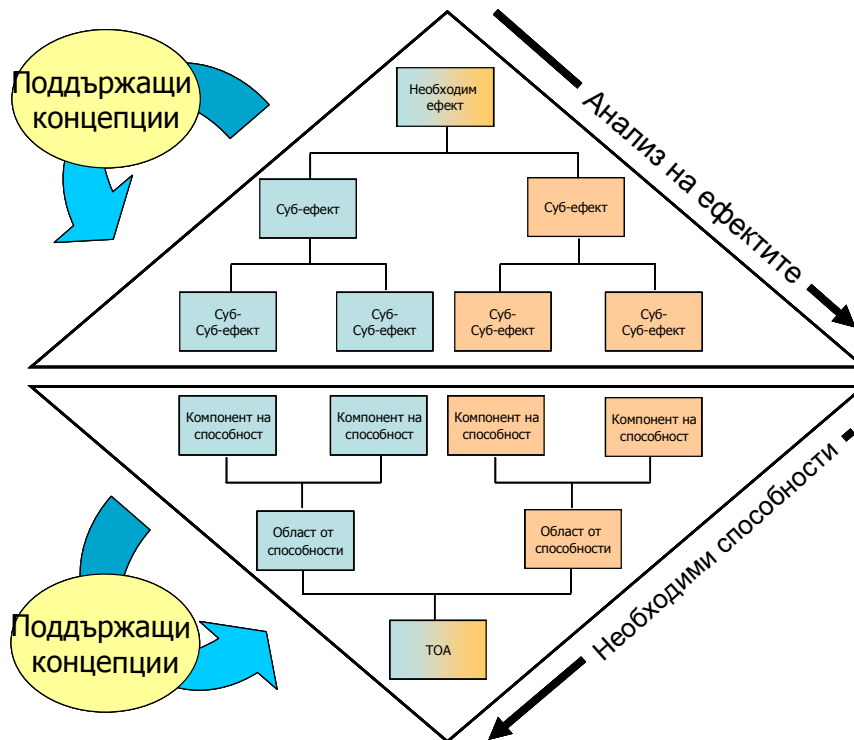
Поддържащи концепции

Необходим ефект

Суб-ефект

Суб-ефект

Суб-Суб-ефект

Суб-Суб-ефект

Суб-Суб-ефект

Суб-Суб-ефект

Анализ на ефектите

Компонент на способност

Компонент на способност

Компонент на способност

Компонент на способност

Област от способности

Област от способности

ТОА

Необходими способности

Поддържащи концепции